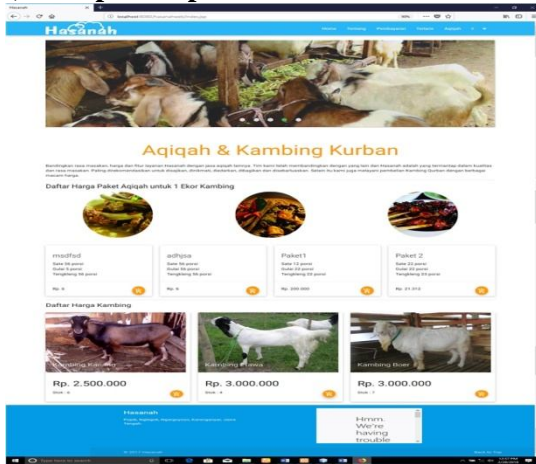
Hasanah

localhost:8080/hasanah/index.jsp

Hasanah

Home Tentang Pembayaran Kontak Login

Aqiqah & Kambing Kurban

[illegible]

Daftar Harga Paket Aqiqah untuk 1 Ekor Kambing

msdfsd
Sate 56 porsi
Gulai 9 porsi
Tongkleng 56 porsi
Rp. 6

adhjsa
Sate 56 porsi
Gulai 89 porsi
Tongkleng 56 porsi
Rp. 6

Paket1
Sate 12 porsi
Gulai 23 porsi
Tongkleng 23 porsi
Rp. 200.000

Paket 2
Sate 23 porsi
Gulai 33 porsi
Tongkleng 23 porsi
Rp. 21.312

Daftar Harga Kambing

Kambing Kacang
Rp. 2.500.000
Stok : 6

Kambing Etawa
Rp. 3.000.000
Stok : 4

Kambing Boer
Rp. 3.000.000
Stok : 7

Hasanah
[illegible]

Hmm. We're having trouble

© 2017 Hasanah

Back to Top

Type here to search